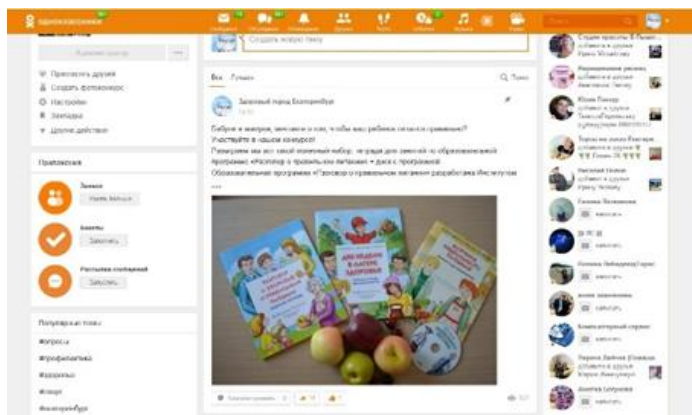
одноклассники

Создать новую тему

Пригласить друзей
Создать фотоконкурс
Настройки
Закладки
Другие действия

Приложения

Заказы
Найти Авиабилеты

Анкеты
Запустить

Рассылка сообщений
Запустить

Популярные темы
#спорт
#профилактика
#здоровье
#сад
#екатеринбург

Все Лучшее

Здоровый город Екатеринбург

Добрые и мирные, запомни о том, что ваш ребенок питается правильно?
Участвуйте в нашем конкурсе!
Разыграем мы вас свой полезный набор: тетради для занятий по образовательной программе «Разговор о правильном питании» + диск с программой
Образовательная программа «Разговор о правильном питании» разработана Институтом

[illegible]

АЗБУКА ЗДОРОВЬЯ

Сергей Яковлев
добавил в друзья

Марина Балаш
добавила в друзья

Фёдор Болдов
добавил в друзья

Анна Гапова

Николай Фоменко
добавил в друзья

Максим Белякова

Ксения

Ирина Давыдова

Анастасия Иванова

Комплиментарный сервис

Марина Зайцева
добавила в друзья

Ангелина Серебрякова